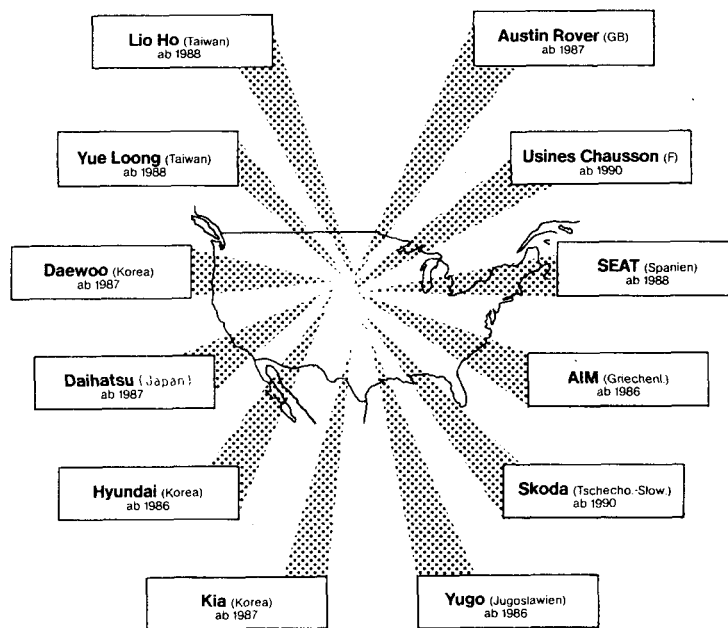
Lio Ho (Taiwan)
ab 1988

Austin Rover (GB)
ab 1987

Yue Loong (Taiwan)
ab 1988

Usines Chausson (F)
ab 1990

Daewoo (Korea)
ab 1987

SEAT (Spanien)
ab 1988

Daihatsu (Japan)
ab 1987

AIM (Griechenl.)
ab 1986

Hyundai (Korea)
ab 1986

Skoda (Tschecho.-Slow.)
ab 1990

Kia (Korea)
ab 1987

Yugo (Jugoslawien)
ab 1986